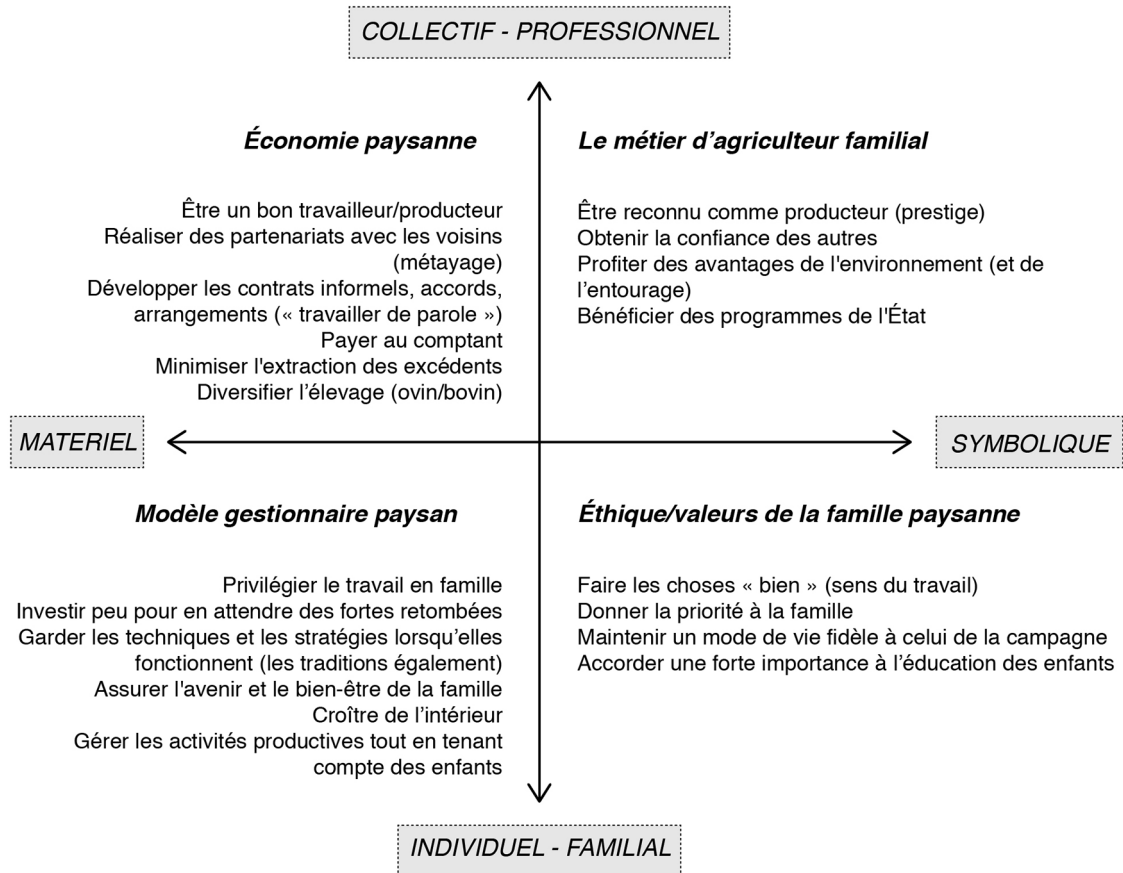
COLLECTIF - PROFESSIONNEL

Économie paysanne

Être un bon travailleur/producteur
Réaliser des partenariats avec les voisins (métayage)
Développer les contrats informels, accords, arrangements (« travailler de parole »)
Payer au comptant
Minimiser l'extraction des excédents
Diversifier l'élevage (ovin/bovin)

Le métier d'agriculteur familial

Être reconnu comme producteur (prestige)
Obtenir la confiance des autres
Profiter des avantages de l'environnement (et de l'entourage)
Bénéficier des programmes de l'État

MATERIEL

SYMBOLIQUE

Modèle gestionnaire paysan

Privilégier le travail en famille
Investir peu pour en attendre des fortes retombées
Garder les techniques et les stratégies lorsqu'elles fonctionnent (les traditions également)
Assurer l'avenir et le bien-être de la famille
Croître de l'intérieur
Gérer les activités productives tout en tenant compte des enfants

Éthique/valeurs de la famille paysanne

Faire les choses « bien » (sens du travail)
Donner la priorité à la famille
Maintenir un mode de vie fidèle à celui de la campagne
Accorder une forte importance à l'éducation des enfants

INDIVIDUEL - FAMILIAL